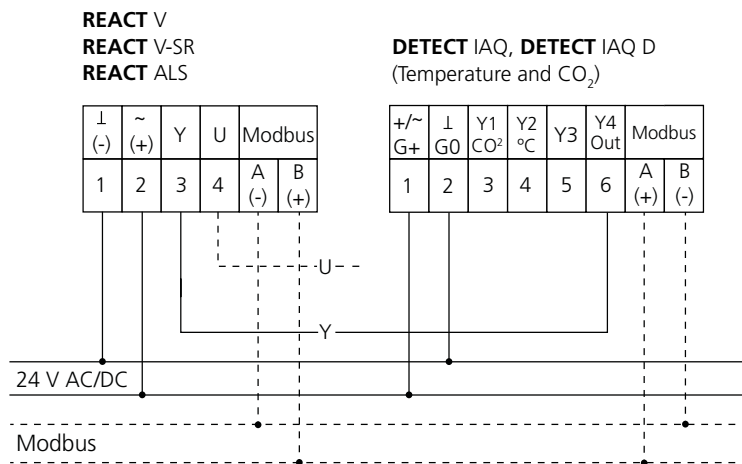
**REACT** V
**REACT** V-SR
**REACT** ALS

**DETECT** IAQ, **DETECT** IAQ D
(Temperature and $CO_2$)

| ⊥ (-) | ~ (+) | Y | U | Modbus A (-) | Modbus B (+) |
|---|---|---|---|---|---|
| 1 | 2 | 3 | 4 | A (-) | B (+) |

| +/~ G+ | ⊥ G0 | Y1 $CO^2$ | Y2 ºC | Y3 | Y4 Out | Modbus A (+) | Modbus B (-) |
|---|---|---|---|---|---|---|---|
| 1 | 2 | 3 | 4 | 5 | 6 | A (+) | B (-) |

U

Y

24 V AC/DC

Modbus